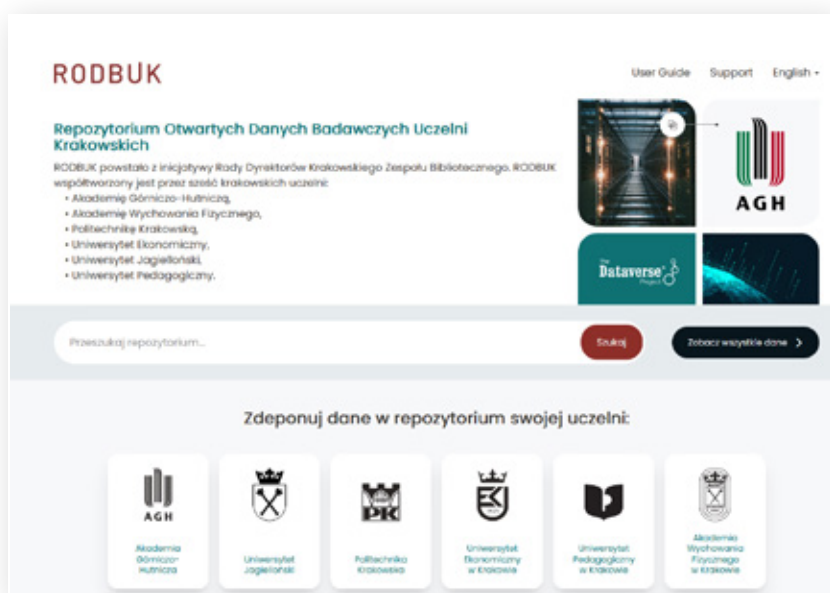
RODBUK

User Guide Support English

Repozytorium Otwartych Danych Badawczych Uczelni Krakowskich

RODBUK powstało z inicjatywy Rady Dyrektorów Krakowskiego Zespołu Bibliotecznego. RODBUK współtworzony jest przez sześć krakowskich uczelni:
• Akademię Górniczo-Hutniczą,
• Akademię Wychowania Fizycznego,
• Politechnikę Krakowską,
• Uniwersytet Ekonomiczny,
• Uniwersytet Jagielloński,
• Uniwersytet Pedagogiczny.

AGH

The Dataverse Project

Przeszukaj repozytorium...

Szukaj

Zobacz wszystkie dane

Zdeponuj dane w repozytorium swojej uczelni:

AGH
Akademia Górniczo-Hutnicza

Uniwersytet Jagielloński

PK
Politechnika Krakowska

Uniwersytet Ekonomiczny w Krakowie

Uniwersytet Pedagogiczny w Krakowie

Akademia Wychowania Fizycznego w Krakowie